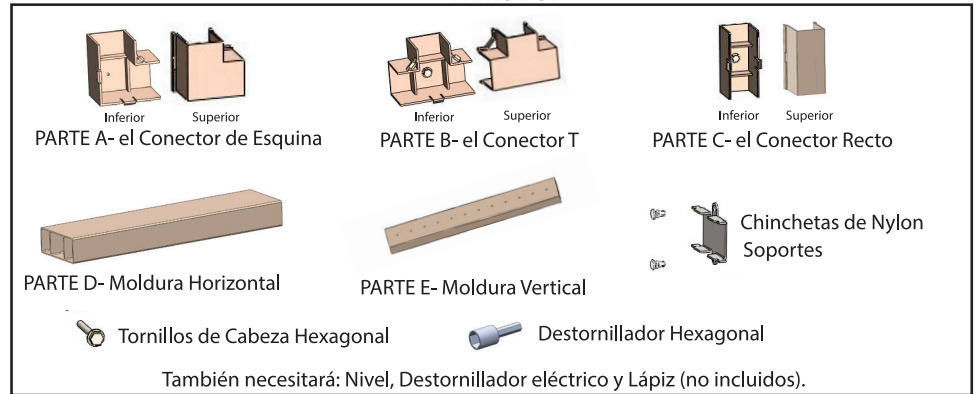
Inferior Superior
PARTE A- el Conector de Esquina

Inferior Superior
PARTE B- el Conector T

Inferior Superior
PARTE C- el Conector Recto

PARTE D- Moldura Horizontal

PARTE E- Moldura Vertical

Chinchetas de Nylon
Soportes

Tornillos de Cabeza Hexagonal

Destornillador Hexagonal

También necesitará: Nivel, Destornillador eléctrico y Lápiz (no incluidos).